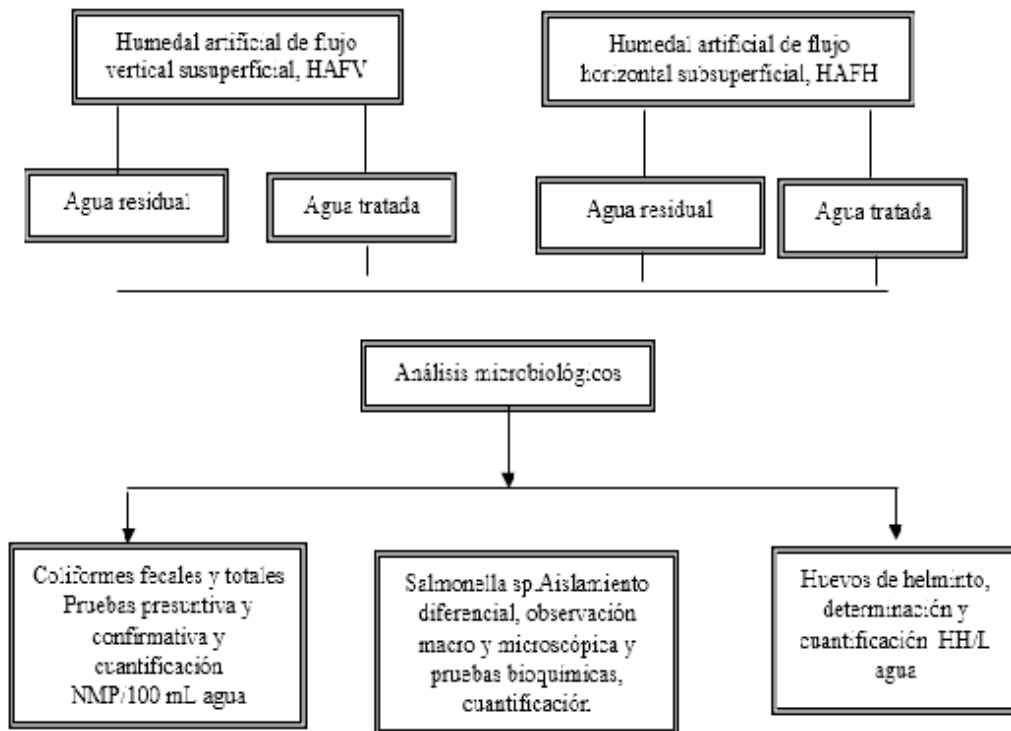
Humedal artificial de flujo vertical susuperficial, HAFV

Humedal artificial de flujo horizontal subsuperficial, HAFH

Agua residual

Agua tratada

Agua residual

Agua tratada

Análisis microbiológicos

Coliformes fecales y totales Pruebas presuntiva y confirmativa y cuantificación NMP/100 mL agua

Salmonella sp.Aislamiento diferencial, observación macro y microscópica y pruebas bioquímicas, cuantificación.

Huevos de helminto, determinación y cuantificación HH/L agua